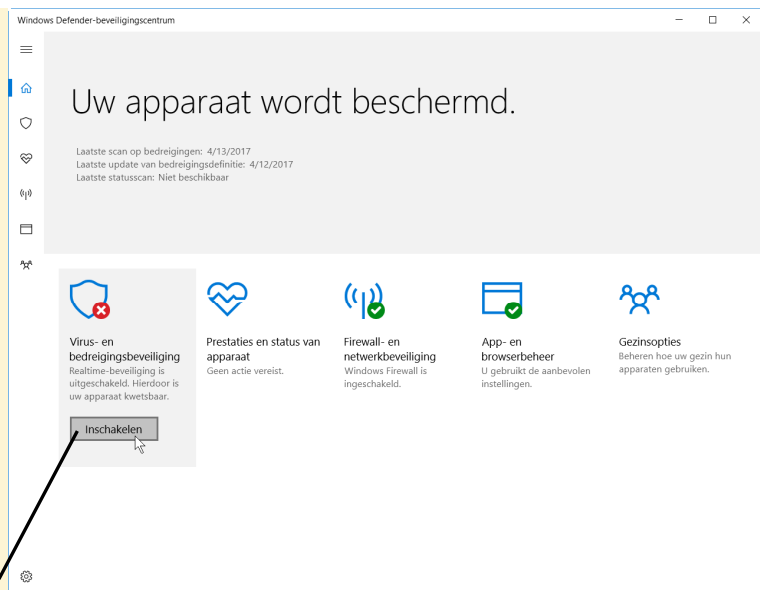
Windows Defender-beveiligingscentrum

Uw apparaat wordt beschermd.

Laatste scan op bedreigingen: 4/13/2017
Laatste update van bedreigingsdefinitie: 4/12/2017
Laatste statusscan: Niet beschikbaar

Virus- en bedreigingsbeveiliging
Realtime-beveiliging is uitgeschakeld. Hierdoor is uw apparaat kwetsbaar.

Inschakelen

Prestaties en status van apparaat
Geen actie vereist.

Firewall- en netwerkbeveiliging
Windows Firewall is ingeschakeld.

App- en browserbeheer
U gebruikt de aanbevolen instellingen.

Gezinsopties
Beheren hoe uw gezin hun apparaten gebruiken.